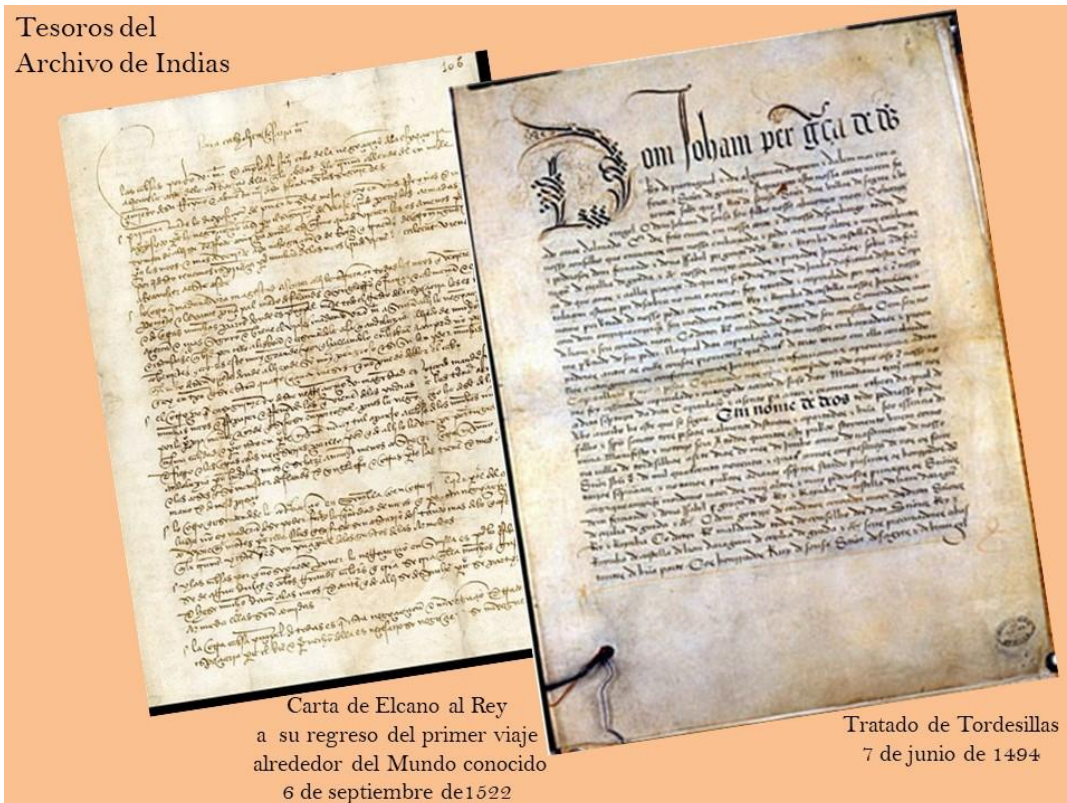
Tesoros del
Archivo de Indias

106

Dom Johan per gracia de deus

Em nome de deos

Carta de Elcano al Rey
a su regreso del primer viaje
alrededor del Mundo conocido
6 de septiembre de1522

Tratado de Tordesillas
7 de junio de 1494